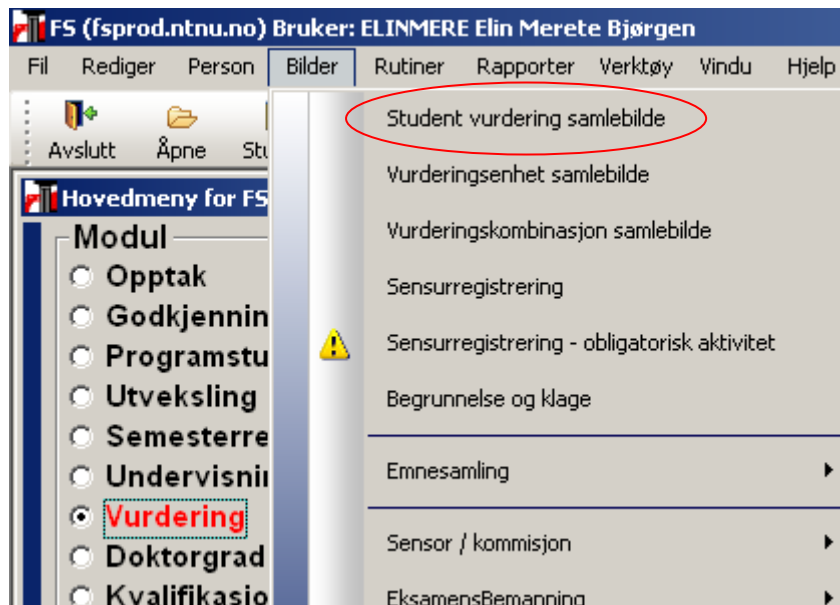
FS (fsprod.ntnu.no) Bruker: ELINMERE Elin Merete Bjørgen

Fil Rediger Person Bilder Rutiner Rapporter Verktøy Vindu Hjelp

Avslutt Åpne St

Hovedmeny for FS

Modul
Opptak
Godkjennin
Programstu
Utveksling
Semesterre
Undervisni
Vurdering
Doktorgrad
Kvalifikasjo

Student vurdering samlebilde
Vurderingsenhet samlebilde
Vurderingskombinasjon samlebilde
Sensurregistrering
Sensurregistrering - obligatorisk aktivitet
Begrunnelse og klage
Emnesamling
Sensor / kommisjon
EksamensBemanning